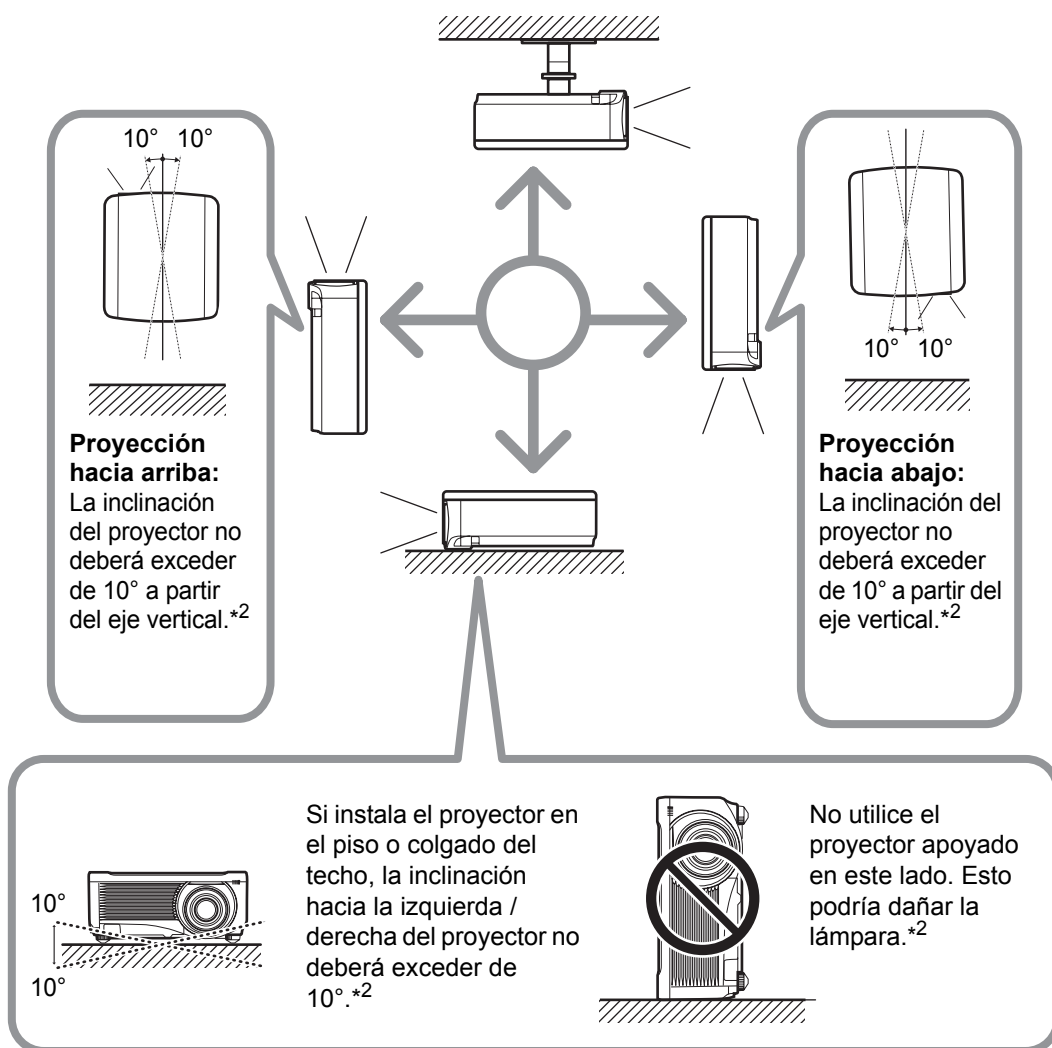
10° 10°

Proyección hacia arriba: La inclinación del proyector no deberá exceder de 10° a partir del eje vertical.$^{*2}$

10° 10°

Proyección hacia abajo: La inclinación del proyector no deberá exceder de 10° a partir del eje vertical.$^{*2}$

10°

10°

Si instala el proyector en el piso o colgado del techo, la inclinación hacia la izquierda / derecha del proyector no deberá exceder de 10°.$^{*2}$

No utilice el proyector apoyado en este lado. Esto podría dañar la lámpara.$^{*2}$